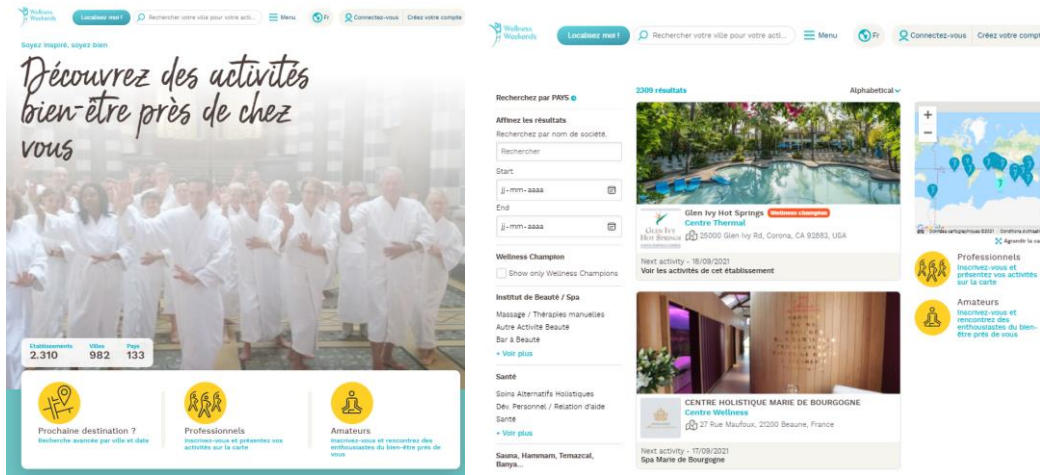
Wellness Weekends

Localisez moi ! Rechercher une ville pour votre acti... Menu Fr Connectez-vous Créez votre compte

Soyez inspiré, soyez bien

Découvrez des activités bien-être près de chez vous

Etablissements 2.310 Villes 982 Pays 133

Prochaine destination ?
Recherche avancée par ville et date

Professionnels
Inscrivez-vous et présentez vos activités sur la carte

Amateurs
Inscrivez-vous et rencontrez des enthousiastes du bien-être près de vous

Wellness Weekends

Localisez moi ! Rechercher votre ville pour votre acti... Menu Fr Connectez-vous Créez votre compte

Recherchez par PAYS

Affinez les résultats
Recherchez par nom de société.
Rechercher
Start
jj-mm-aaaa
End
jj-mm-aaaa

Wellness Champion
Show only Wellness Champions

Institut de Beauté / Spa
Massage / Thérapies manuelles
Autre Activité Beauté
Bar à Beauté
+ Voir plus

Santé
Soins Alternatifs Holistiques
Dév. Personnel / Relation d'aide
Santé
+ Voir plus

Sauna, Hammam, Temazcal, Banya...

2309 résultats

Alphabetical

Glen Ivy Hot Springs Wellness champion
Centre Thermal
25000 Glen Ivy Rd, Corona, CA 92883, USA

Next activity - 18/09/2021
Voir les activités de cet établissement

CENTRE HOLISTIQUE MARIE DE BOURGOGNE
Centre Wellness
27 Rue Maufoux, 21200 Beaune, France

Next activity - 17/09/2021
Spa Marie de Bourgogne

Agrandir la carte

Professionnels
Inscrivez-vous et présentez vos activités sur la carte

Amateurs
Inscrivez-vous et rencontrez des enthousiastes du bien-être près de vous